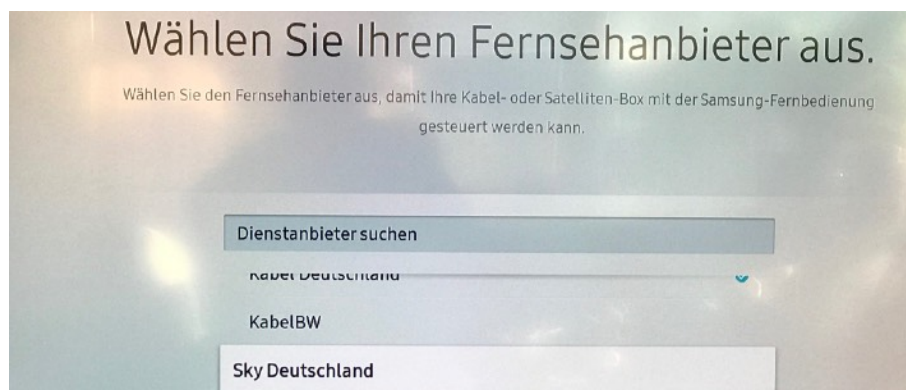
Wählen Sie Ihren Fernsehanbieter aus.

Wählen Sie den Fernsehanbieter aus, damit Ihre Kabel- oder Satelliten-Box mit der Samsung-Fernbedienung gesteuert werden kann.

Dienstanbieter suchen

Kabel Deutschland

KabelBW

Sky Deutschland